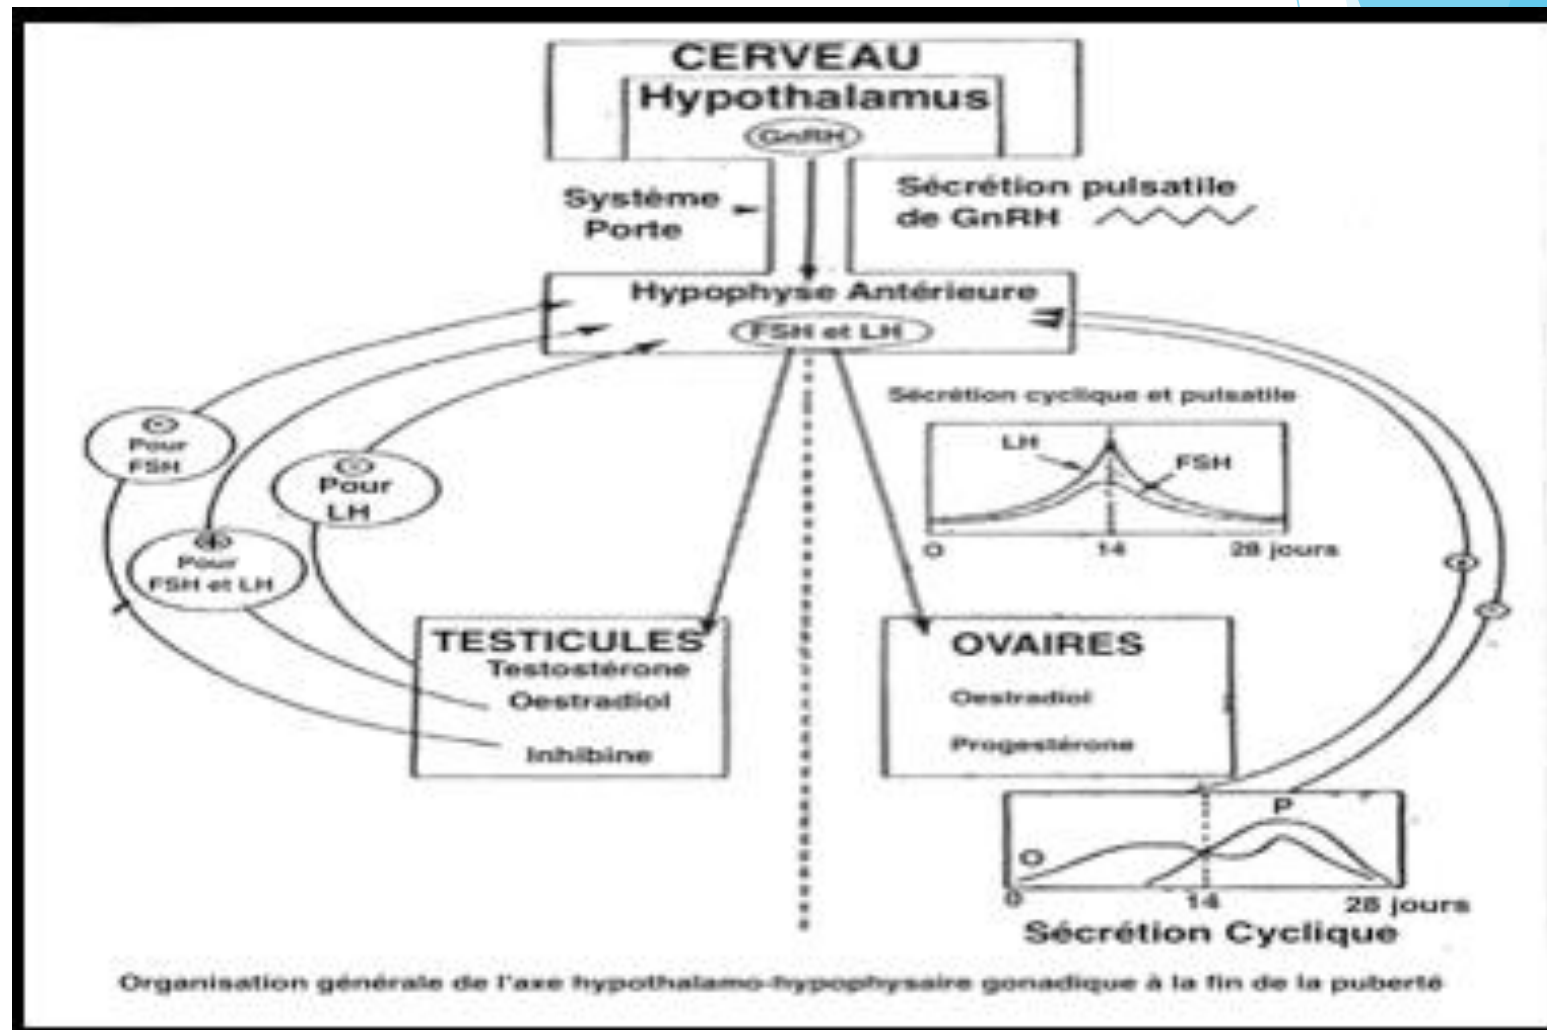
CERVEAU
Hypothalamus
GnRH

Système Porte

Sécrétion pulsatile de GnRH

Hypophyse Antérieure
FSH et LH

Sécrétion cyclique et pulsatile
LH
FSH
0
14
28 jours

⊖ Pour FSH

⊖ Pour LH

⊕ Pour FSH et LH

TESTICULES
Testostérone
Oestradiol
Inhibine

OVAIRES
Oestradiol
Progestérone

⊖
⊖

P
O
0
14
28 jours
Sécrétion Cyclique

Organisation générale de l'axe hypothalamo-hypophysaire gonadique à la fin de la puberté